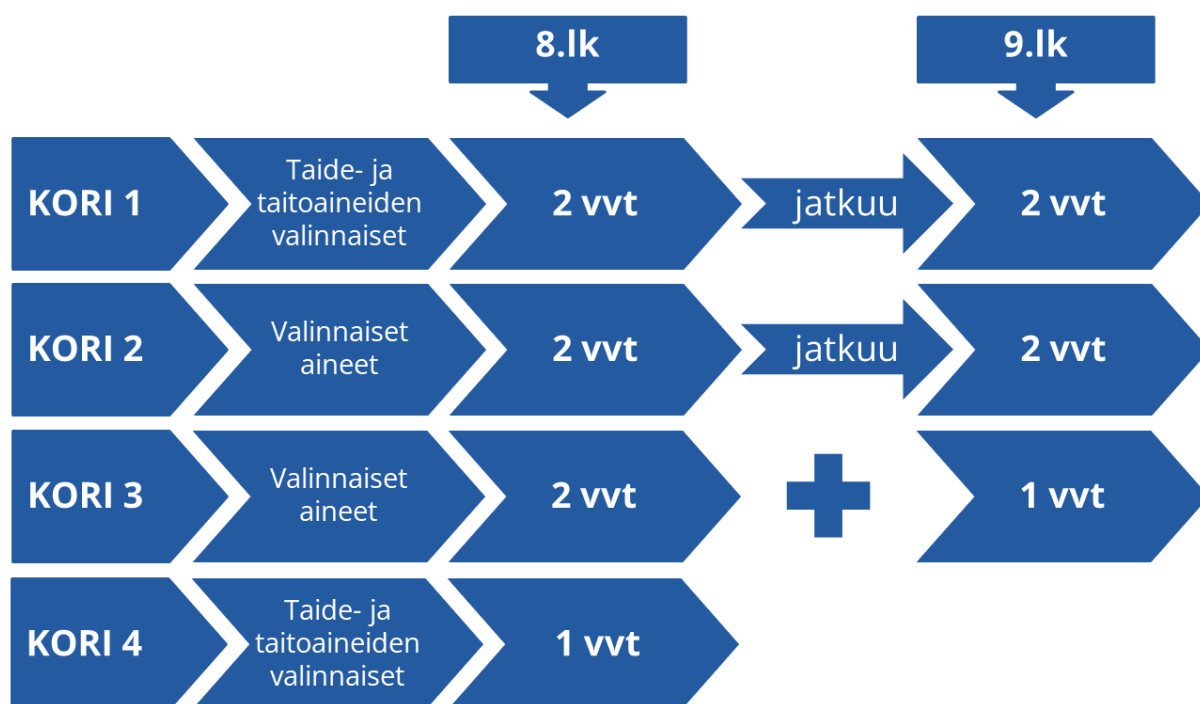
8.lk

9.lk

KORI 1

Taide- ja taitoaineiden valinnaiset

2 vvt

jatkuu

2 vvt

KORI 2

Valinnaiset aineet

2 vvt

jatkuu

2 vvt

KORI 3

Valinnaiset aineet

2 vvt

1 vvt

KORI 4

Taide- ja taitoaineiden valinnaiset

1 vvt